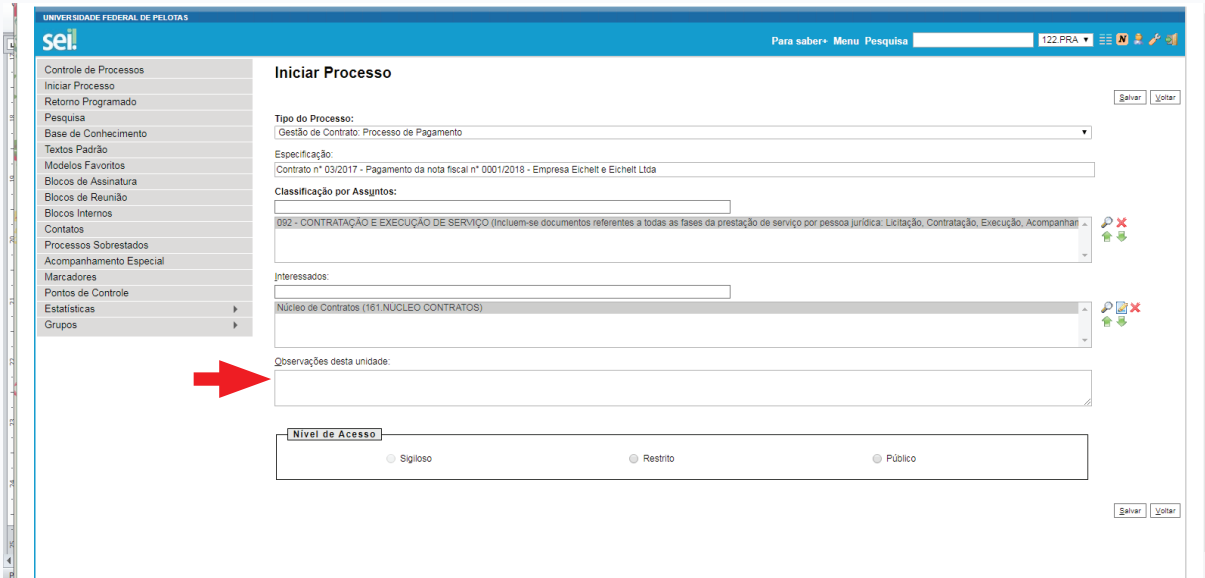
UNIVERSIDADE FEDERAL DE PELOTAS

sei!

Para saber+ Menu Pesquisa 122.PRA

Controle de Processos
Iniciar Processo
Retorno Programado
Pesquisa
Base de Conhecimento
Textos Padrão
Modelos Favoritos
Blocos de Assinatura
Blocos de Reunião
Blocos Internos
Contatos
Processos Sobrestados
Acompanhamento Especial
Marcadores
Pontos de Controle
Estatísticas
Grupos

Iniciar Processo

Salvar Voltar

Tipo do Processo:
Gestão de Contrato: Processo de Pagamento

Especificação:
Contrato n° 03/2017 - Pagamento da nota fiscal n° 0001/2018 - Empresa Eichelt e Eichelt Ltda

Classificação por Assuntos:
092 - CONTRATAÇÃO E EXECUÇÃO DE SERVIÇO (Incluem-se documentos referentes a todas as fases da prestação de serviço por pessoa jurídica: Licitação, Contratação, Execução, Acompanhan

Interessados:
Núcleo de Contratos (161.NÚCLEO CONTRATOS)

Observações desta unidade:

Nível de Acesso
Sigiloso Restrito Público

Salvar Voltar